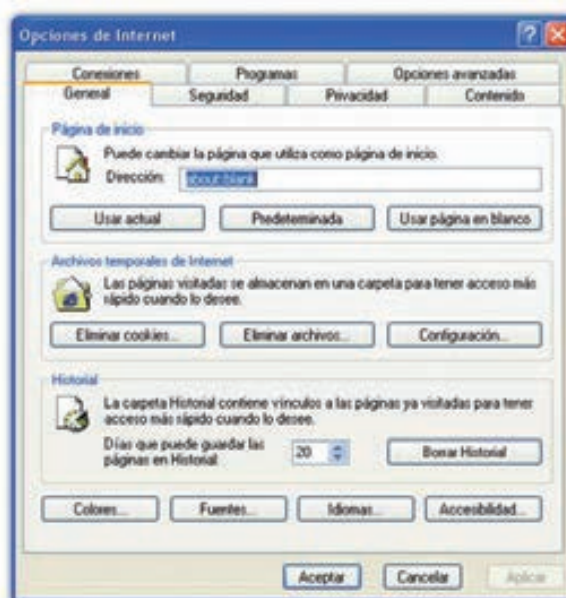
Opciones de Internet

Conexiones | Programas | Opciones avanzadas
General | Seguridad | Privacidad | Contenido

Página de inicio
Puede cambiar la página que utiliza como página de inicio.
Dirección: about:blank
Usar actual | Predeterminada | Usar página en blanco

Archivos temporales de Internet
Las páginas visitadas se almacenan en una carpeta para tener acceso más rápido cuando lo desee.
Eliminar cookies... | Eliminar archivos... | Configuración...

Historial
La carpeta Historial contiene vínculos a las páginas ya visitadas para tener acceso más rápido cuando lo desee.
Días que puede guardar las páginas en Historial: 20
Borrar Historial

Colores... | Fuentes... | Idiomas... | Accesibilidad...

Aceptar | Cancelar | Aplicar